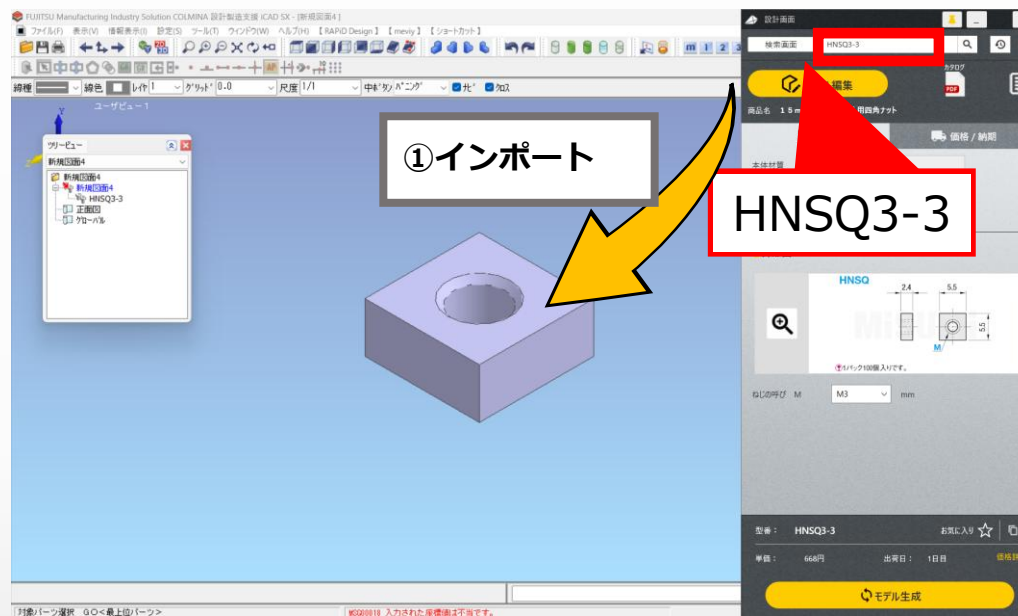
FUJITSU Manufacturing Industry Solution COLMINA 設計製造支援 iCAD SX - [新規図面4]

ファイル(F) 表示(V) 情報表示(I) 設定(S) ツール(T) ウィンドウ(W) ヘルプ(H) 【RAPiD Design】 【mevly】 【ショートカット】

線種 線色 レイヤ 1 グリッド 0.0 尺度 1/1 中ボタン パニング 光 クロス

ユーザビュー1

ツリービュー
新規図面4
新規図面4
新規図面4
HNSQ3-3
正面図
グローバル

①インポート

設計画面
検索画面 HNSQ3-3
カタログ
編集
商品名 15m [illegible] 用四角ナット
価格 / 納期
本体材質

HNSQ3-3

HNSQ
2.4
5.5
5.5
M
1パック100個入りです。

ねじの呼び M M3 mm

型番： HNSQ3-3 お気に入り
単価： 668円 出荷日： 1日目 価格詳

モデル生成

対象パーツ選択 GO<最上位パーツ>
入力された座標値は不当です。